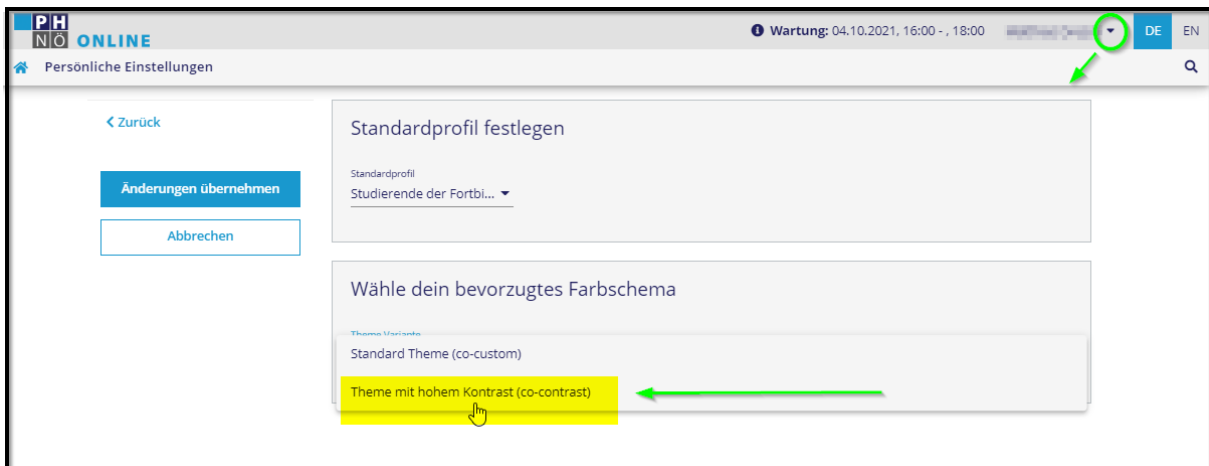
P H
N Ö ONLINE

Wartung: 04.10.2021, 16:00 - , 18:00 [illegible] DE EN

Persönliche Einstellungen

< Zurück

Änderungen übernehmen

Abbrechen

Standardprofil festlegen

Standardprofil
Studierende der Fortbi...

Wähle dein bevorzugtes Farbschema

Theme Variante

Standard Theme (co-custom)

Theme mit hohem Kontrast (co-contrast)